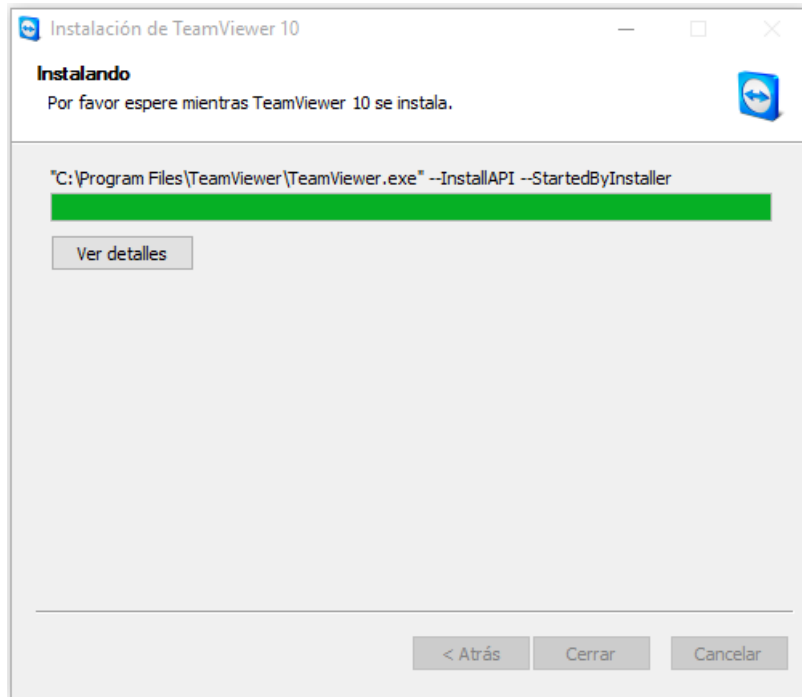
Instalación de TeamViewer 10

Instalando

Por favor espere mientras TeamViewer 10 se instala.

"C:\Program Files\TeamViewer\TeamViewer.exe" --InstallAPI --StartedByInstaller

Ver detalles

< Atrás

Cerrar

Cancelar